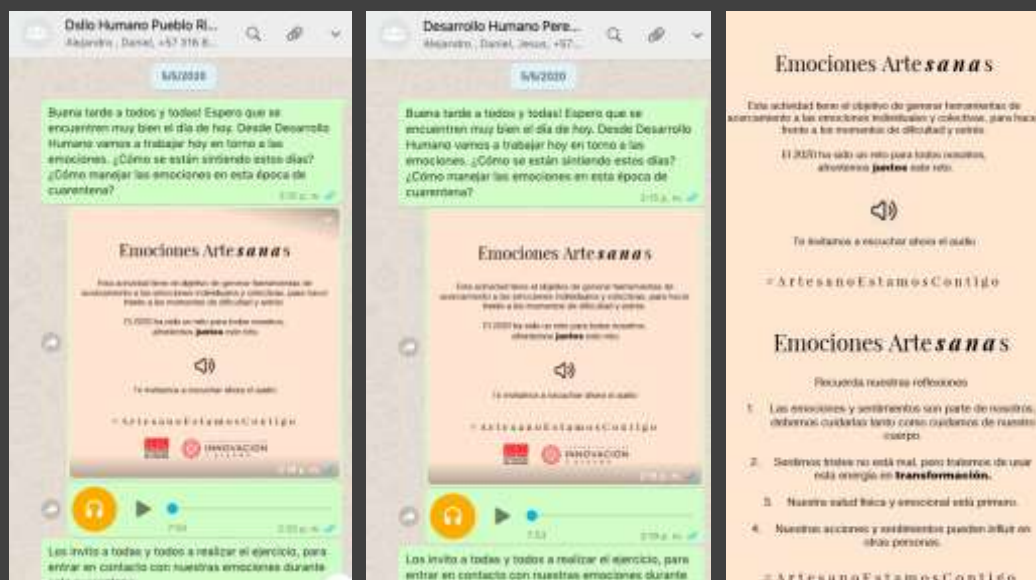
Dsllo Humano Pueblo Ri...
Alejandro, Daniel, +57 316 8...

5/5/2020

Buena tarde a todos y todas! Espero que se encuentren muy bien el día de hoy. Desde Desarrollo Humano vamos a trabajar hoy en torno a las emociones. ¿Cómo se están sintiendo estos días? ¿Cómo manejar las emociones en esta época de cuarentena?
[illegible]

Emociones Artesanas

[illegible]

INNOVACIÓN

7:54
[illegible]

Los invito a todas y todos a realizar el ejercicio, para entrar en contacto con nuestras emociones durante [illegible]

Desarrollo Humano Pere...
Alejandro, Daniel, Jesus, +57...

5/5/2020

Buena tarde a todos y todas! Espero que se encuentren muy bien el día de hoy. Desde Desarrollo Humano vamos a trabajar hoy en torno a las emociones. ¿Cómo se están sintiendo estos días? ¿Cómo manejar las emociones en esta época de cuarentena?
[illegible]

Emociones Artesanas

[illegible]

INNOVACIÓN

7:53
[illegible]

Los invito a todas y todos a realizar el ejercicio, para entrar en contacto con nuestras emociones durante

Emociones Artesanas

Esta actividad tiene el objetivo de generar herramientas de acercamiento a las emociones individuales y colectivas, para hacer frente a los momentos de dificultad y estrés.

El 2020 ha sido un reto para todos nosotros, afrontemos juntos este reto.

Te invitamos a escuchar ahora el audio

#ArtesanoEstamosContigo

Emociones Artesanas

Recuerda nuestras reflexiones

1. Las emociones y sentimientos son parte de nosotros, debemos cuidarlas tanto como cuidamos de nuestro cuerpo.

2. Sentirnos tristes no está mal, pero tratemos de usar esta energía en transformación.

3. Nuestra salud física y emocional está primero.

4. Nuestras acciones y sentimientos pueden influir en otras personas.

#ArtesanoEstamosContigo